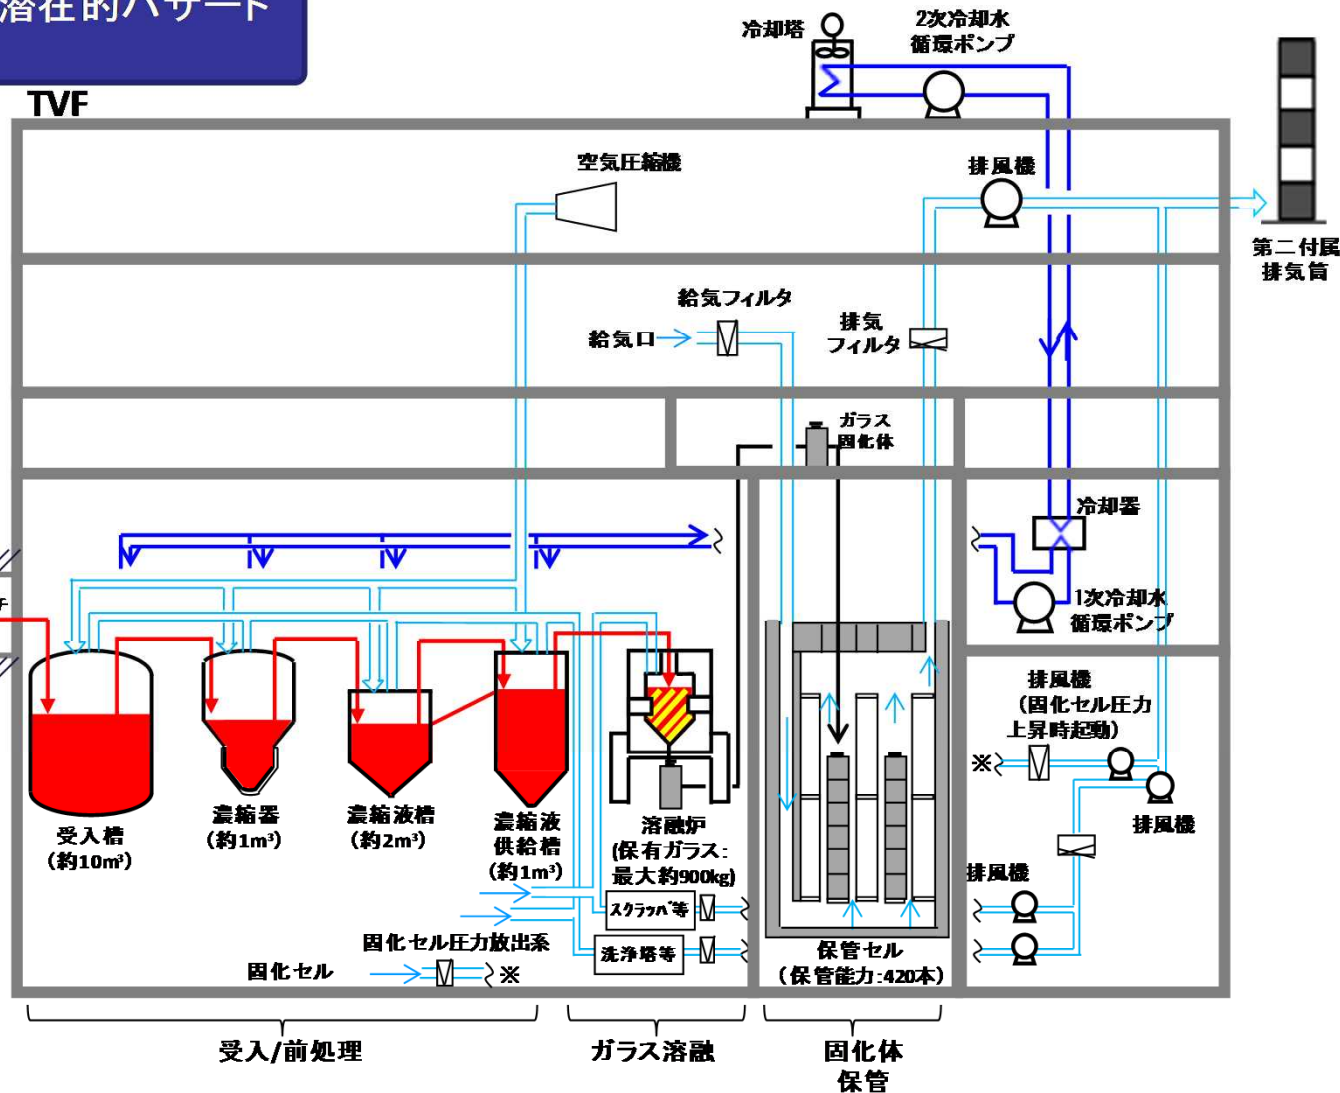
潜在的ハザード

TVF

冷却塔

2次冷却水
循環ポンプ

空気圧縮機

排風機

第二付属
排気筒

給気フィルタ

給気口

排気
フィルタ

ガラス
固化体

冷却器

1次冷却水
循環ポンプ

排風機
(固化セル圧力
上昇時起動)

※

排風機

排風機

受入槽
(約10m³)

濃縮器
(約1m³)

濃縮液槽
(約2m³)

濃縮液
供給槽
(約1m³)

溶融炉
(保有ガラス:
最大約900kg)

スクラッバ等

洗浄塔等

保管セル
(保管能力:420本)

固化セル圧力放出系

固化セル

※

受入/前処理

ガラス溶融

固化体
保管